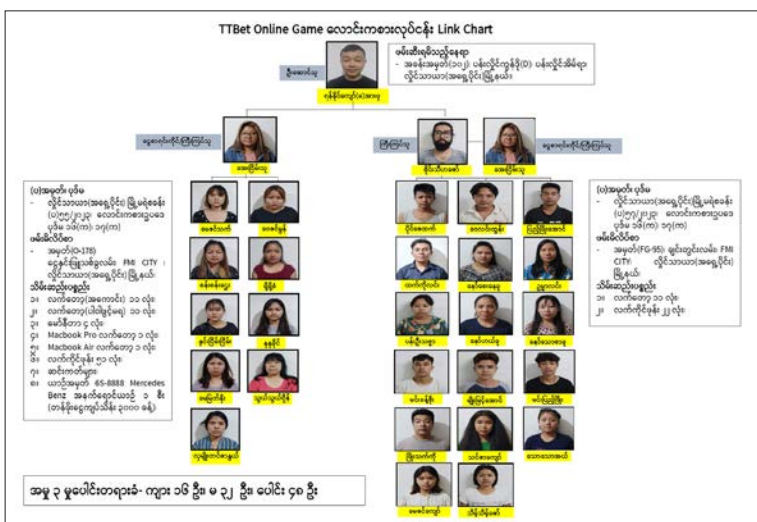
TTBet Online Game လောင်းကစားလုပ်ငန်း Link Chart

ဦးဆောင်သူ

ကုန်းနိုင်ကျော်(ခ)အားကူ

ဖမ်းဆီးရမိသည့်နေရာ
- အခန်းအမှတ်(၁၀၂)၊ ပန်းလှိုင်ကွန်ဒို(D)၊ ပန်းလှိုင်အိမ်ရာ၊ လှိုင်သာယာ(အရှေ့ပိုင်း)မြို့နယ်။

ငွေစာရင်းကိုင်/ကြီးကြပ်သူ

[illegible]

ကြီးကြပ်သူ

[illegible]

ငွေစာရင်းကိုင်/ကြီးကြပ်သူ

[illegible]

(ပ)အမှတ်၊ ပုဒ်မ
- လှိုင်သာယာ(အရှေ့ပိုင်း)မြို့မရဲစခန်း (ပ)၅၅/၂၀၂၃၊ လောင်းကစားဥပဒေ ပုဒ်မ ၁၆(က)၊ ၁၇(က)
ဖမ်းမိပစ္စည်း
- အမှတ်(O-178) ဒွေးဝင်းမြေညာခွဲလမ်း FMI CITY၊ လှိုင်သာယာ(အရှေ့ပိုင်း)မြို့နယ်
သိမ်းဆည်းပစ္စည်း
၁။ လက်တော့(အကောင်း) ၁၀ လုံး
၂။ လက်တော့(ပါဝါမြင့်မ) ၁၀ လုံး
၃။ မော်နီတာ ၄ လုံး
၄။ Macbook Pro လက်တော့ ၁ လုံး
၅။ Macbook Air လက်တော့ ၁ လုံး
၆။ လက်ကိုင်ဖုန်း ၅၁ လုံး
၇။ ဆင်းကတ်များ
၈။ ယာဉ်အမှတ် 6S-8888 Mercedes Benz အနက်ရောင်ယာဉ် ၁ စီး (တန်ဖိုးငွေကျပ်သိန်း ၃၀၀၀ ခန့်)

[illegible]

(ပ)အမှတ်၊ ပုဒ်မ
- လှိုင်သာယာ(အရှေ့ပိုင်း)မြို့မရဲစခန်း (ပ)၅၇/၂၀၂၃၊ လောင်းကစားဥပဒေ ပုဒ်မ ၁၆(က)၊ ၁၇(က)
ဖမ်းမိပစ္စည်း
- အမှတ်(FG-95)၊ ချုံးတွင်းလမ်း၊ FMI CITY၊ လှိုင်သာယာ(အရှေ့ပိုင်း)မြို့နယ်
သိမ်းဆည်းပစ္စည်း
၁။ လက်တော့ ၁၁ လုံး
၂။ လက်ကိုင်ဖုန်း ၂၂ လုံး

အမှု ၃ မှုပေါင်းတရားခံ- ကျား ၁၆ ဦး၊ မ ၃၂ ဦး ပေါင်း ၄၈ ဦး